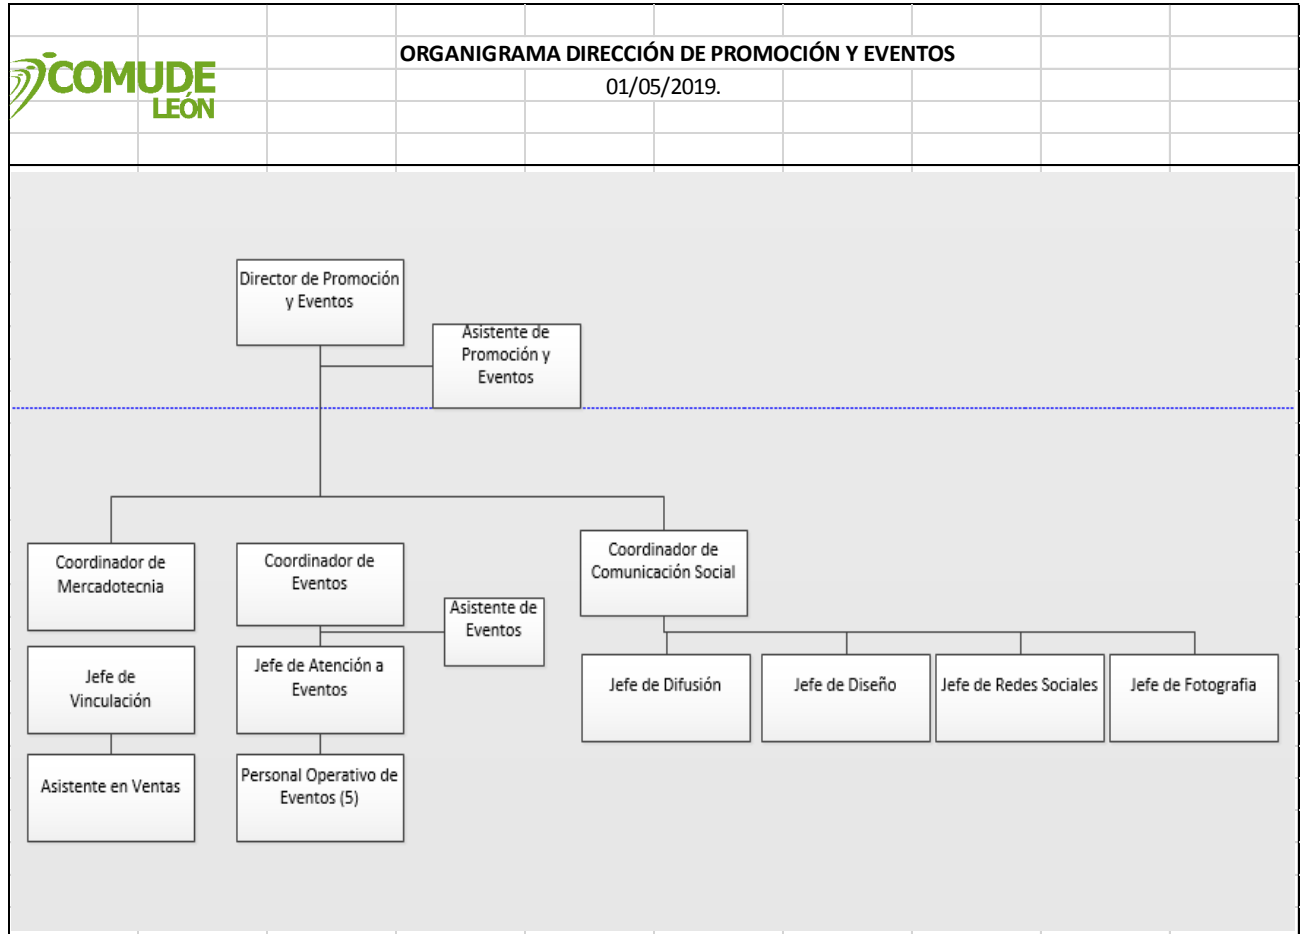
COMUDE LEÓN

ORGANIGRAMA DIRECCIÓN DE PROMOCIÓN Y EVENTOS

01/05/2019.

Director de Promoción y Eventos

Asistente de Promoción y Eventos

Coordinador de Mercadotecnia

Jefe de Vinculación

Asistente en Ventas

Coordinador de Eventos

Asistente de Eventos

Jefe de Atención a Eventos

Personal Operativo de Eventos (5)

Coordinador de Comunicación Social

Jefe de Difusión

Jefe de Diseño

Jefe de Redes Sociales

Jefe de Fotografia